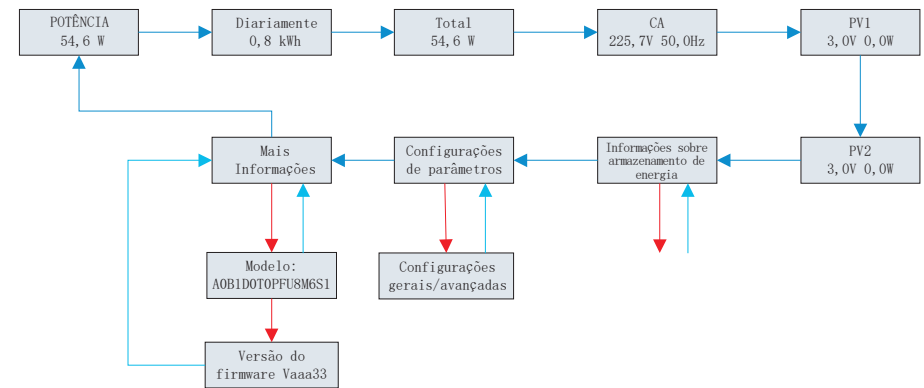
POTÊNCIA
54,6 W

Diariamente
0,8 kWh

Total
54,6 W

CA
225,7V 50,0Hz

PV1
3,0V 0,0W

PV2
3,0V 0,0W

Informações sobre armazenamento de energia

Configurações de parâmetros

Mais Informações

Modelo:
AOB1DOTOPFU8M6S1

Configurações gerais/avançadas

Versão do firmware Vaaa33